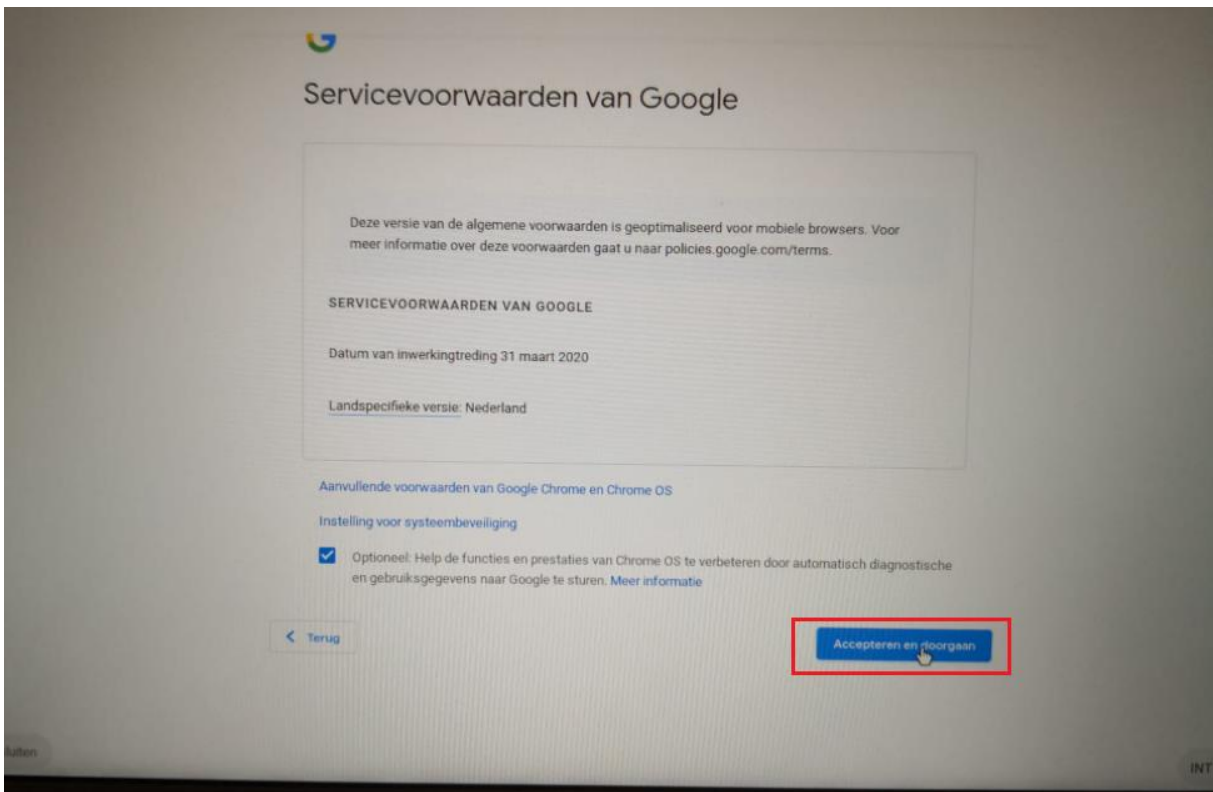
Servicevoorwaarden van Google

Deze versie van de algemene voorwaarden is geoptimaliseerd voor mobiele browsers. Voor meer informatie over deze voorwaarden gaat u naar policies.google.com/terms.

SERVICEVOORWAARDEN VAN GOOGLE

Datum van inwerkingtreding 31 maart 2020

Landspecifieke versie: Nederland

Aanvullende voorwaarden van Google Chrome en Chrome OS

Instelling voor systeembeveiliging

Optioneel: Help de functies en prestaties van Chrome OS te verbeteren door automatisch diagnostische en gebruiksgegevens naar Google te sturen. Meer informatie

Terug

Accepteren en doorgaan

luiten

INT